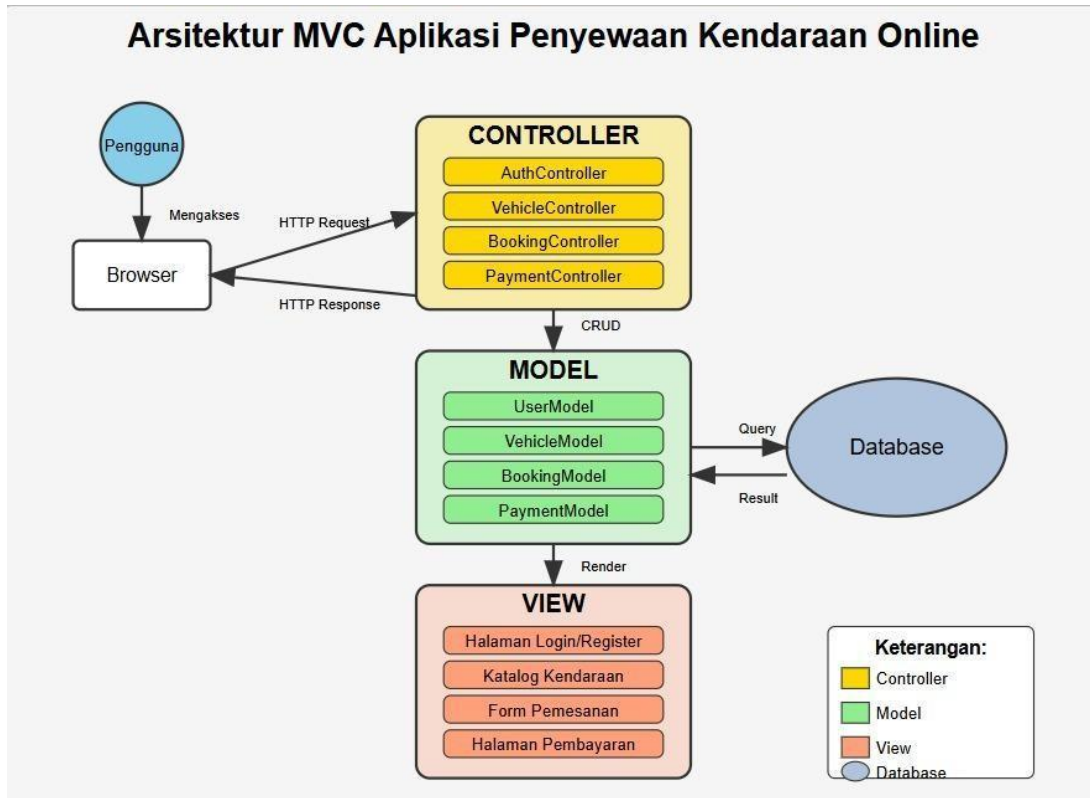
Arsitektur MVC Aplikasi Penyewaan Kendaraan Online

Pengguna

Mengakses

Browser

HTTP Request

HTTP Response

CONTROLLER

AuthController

VehicleController

BookingController

PaymentController

CRUD

MODEL

UserModel

VehicleModel

BookingModel

PaymentModel

Query

Result

Database

Render

VIEW

Halaman Login/Register

Katalog Kendaraan

Form Pemesanan

Halaman Pembayaran

Keterangan:

Controller

Model

View

Database